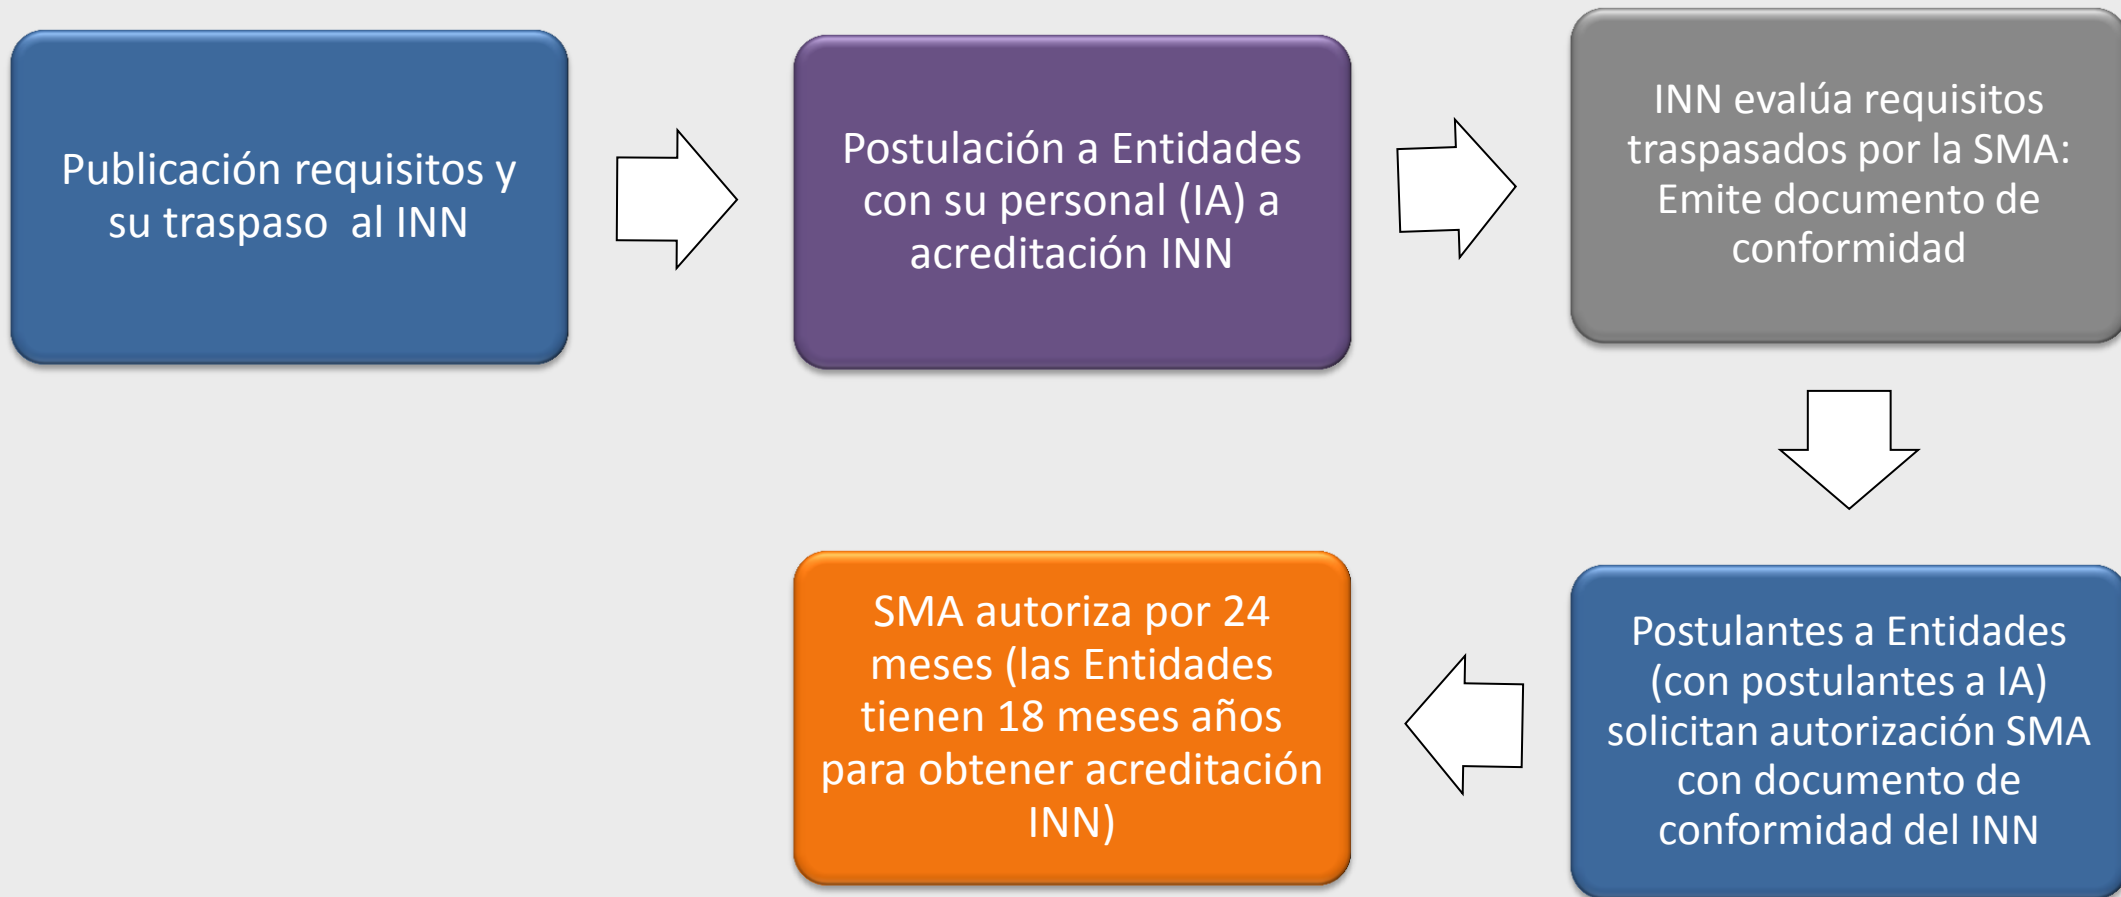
Publicación requisitos y su traspaso  al INN

Postulación a Entidades con su personal (IA) a acreditación INN

INN evalúa requisitos traspasados por la SMA: Emite documento de conformidad

Postulantes a Entidades (con postulantes a IA) solicitan autorización SMA con documento de conformidad del INN

SMA autoriza por 24 meses (las Entidades tienen 18 meses años para obtener acreditación INN)